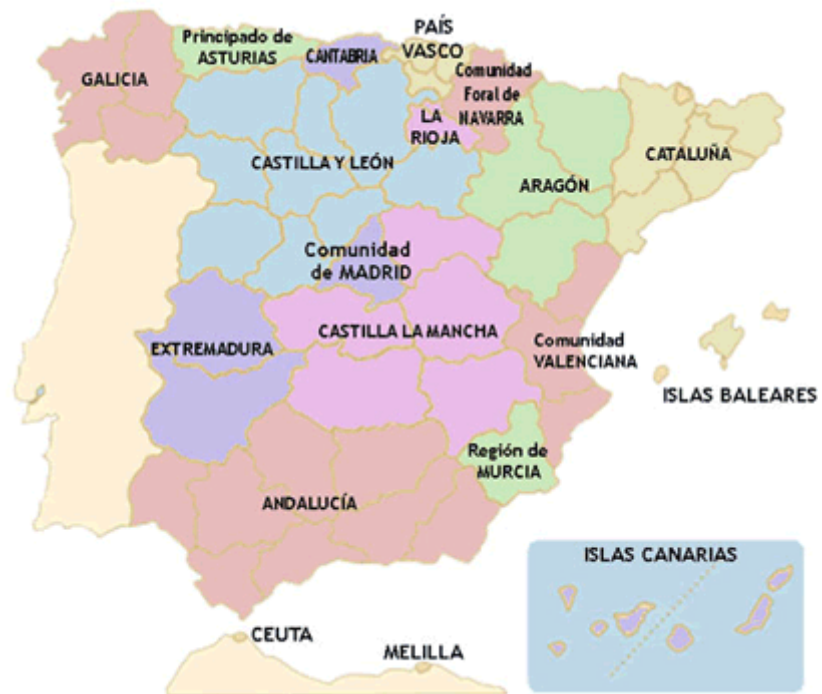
Principado de ASTURIAS

CANTABRIA

PAÍS VASCO

GALICIA

Comunidad Foral de NAVARRA

LA RIOJA

CASTILLA Y LEÓN

CATALUÑA

ARAGÓN

Comunidad de MADRID

CASTILLA LA MANCHA

EXTREMADURA

Comunidad VALENCIANA

ISLAS BALEARES

Región de MURCIA

ANDALUCÍA

ISLAS CANARIAS

CEUTA

MELILLA